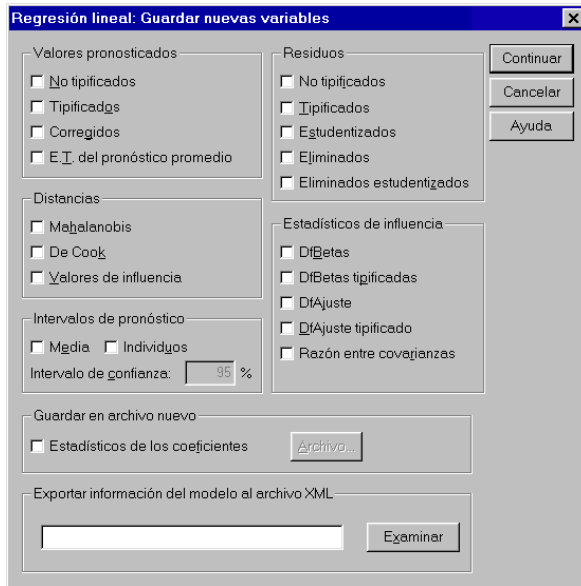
Regresión lineal: Guardar nuevas variables

Valores pronosticados
No tipificados
Tipificados
Corregidos
E.T. del pronóstico promedio

Residuos
No tipificados
Tipificados
Estudentizados
Eliminados
Eliminados estudentizados

Continuar
Cancelar
Ayuda

Distancias
Mahalanobis
De Cook
Valores de influencia

Estadísticos de influencia
DfBetas
DfBetas tipificadas
DfAjuste
DfAjuste tipificado
Razón entre covarianzas

Intervalos de pronóstico
Media
Individuos
Intervalo de confianza: 95 %

Guardar en archivo nuevo
Estadísticos de los coeficientes
Archivo...

Exportar información del modelo al archivo XML
Examinar